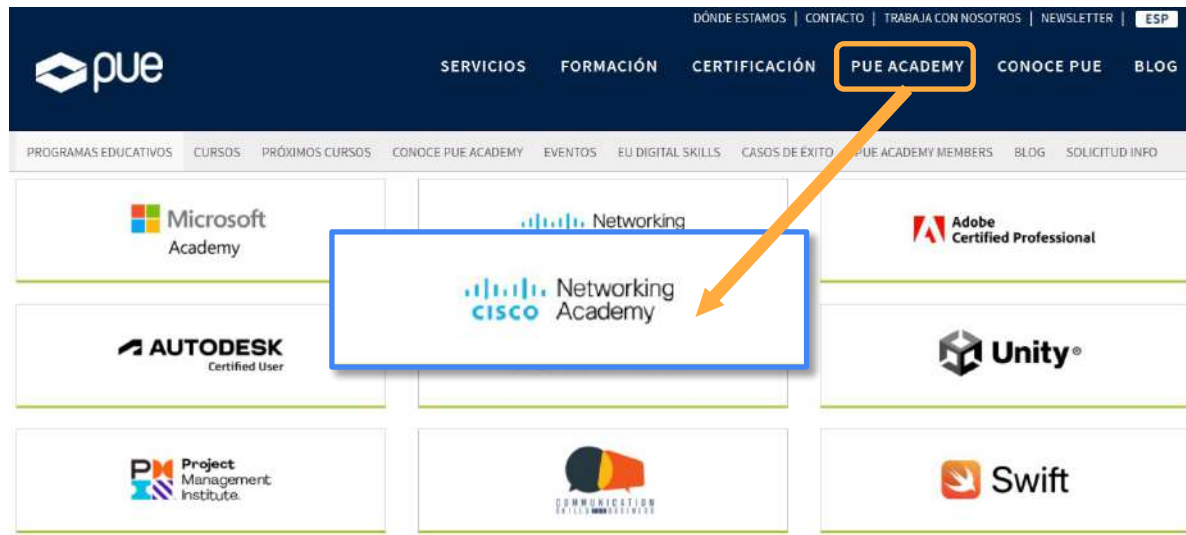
DÓNDE ESTAMOS | CONTACTO | TRABAJA CON NOSOTROS | NEWSLETTER | ESP

pue

SERVICIOS FORMACIÓN CERTIFICACIÓN PUE ACADEMY CONOCE PUE BLOG

PROGRAMAS EDUCATIVOS CURSOS PRÓXIMOS CURSOS CONOCE PUE ACADEMY EVENTOS EU DIGITAL SKILLS CASOS DE ÉXITO PUE ACADEMY MEMBERS BLOG SOLICITUD INFO

Microsoft Academy

Networking

Adobe Certified Professional

CISCO Networking Academy

AUTODESK Certified User

Unity

Project Management Institute.

COMMUNICATION SKILLS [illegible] BUSINESS

Swift